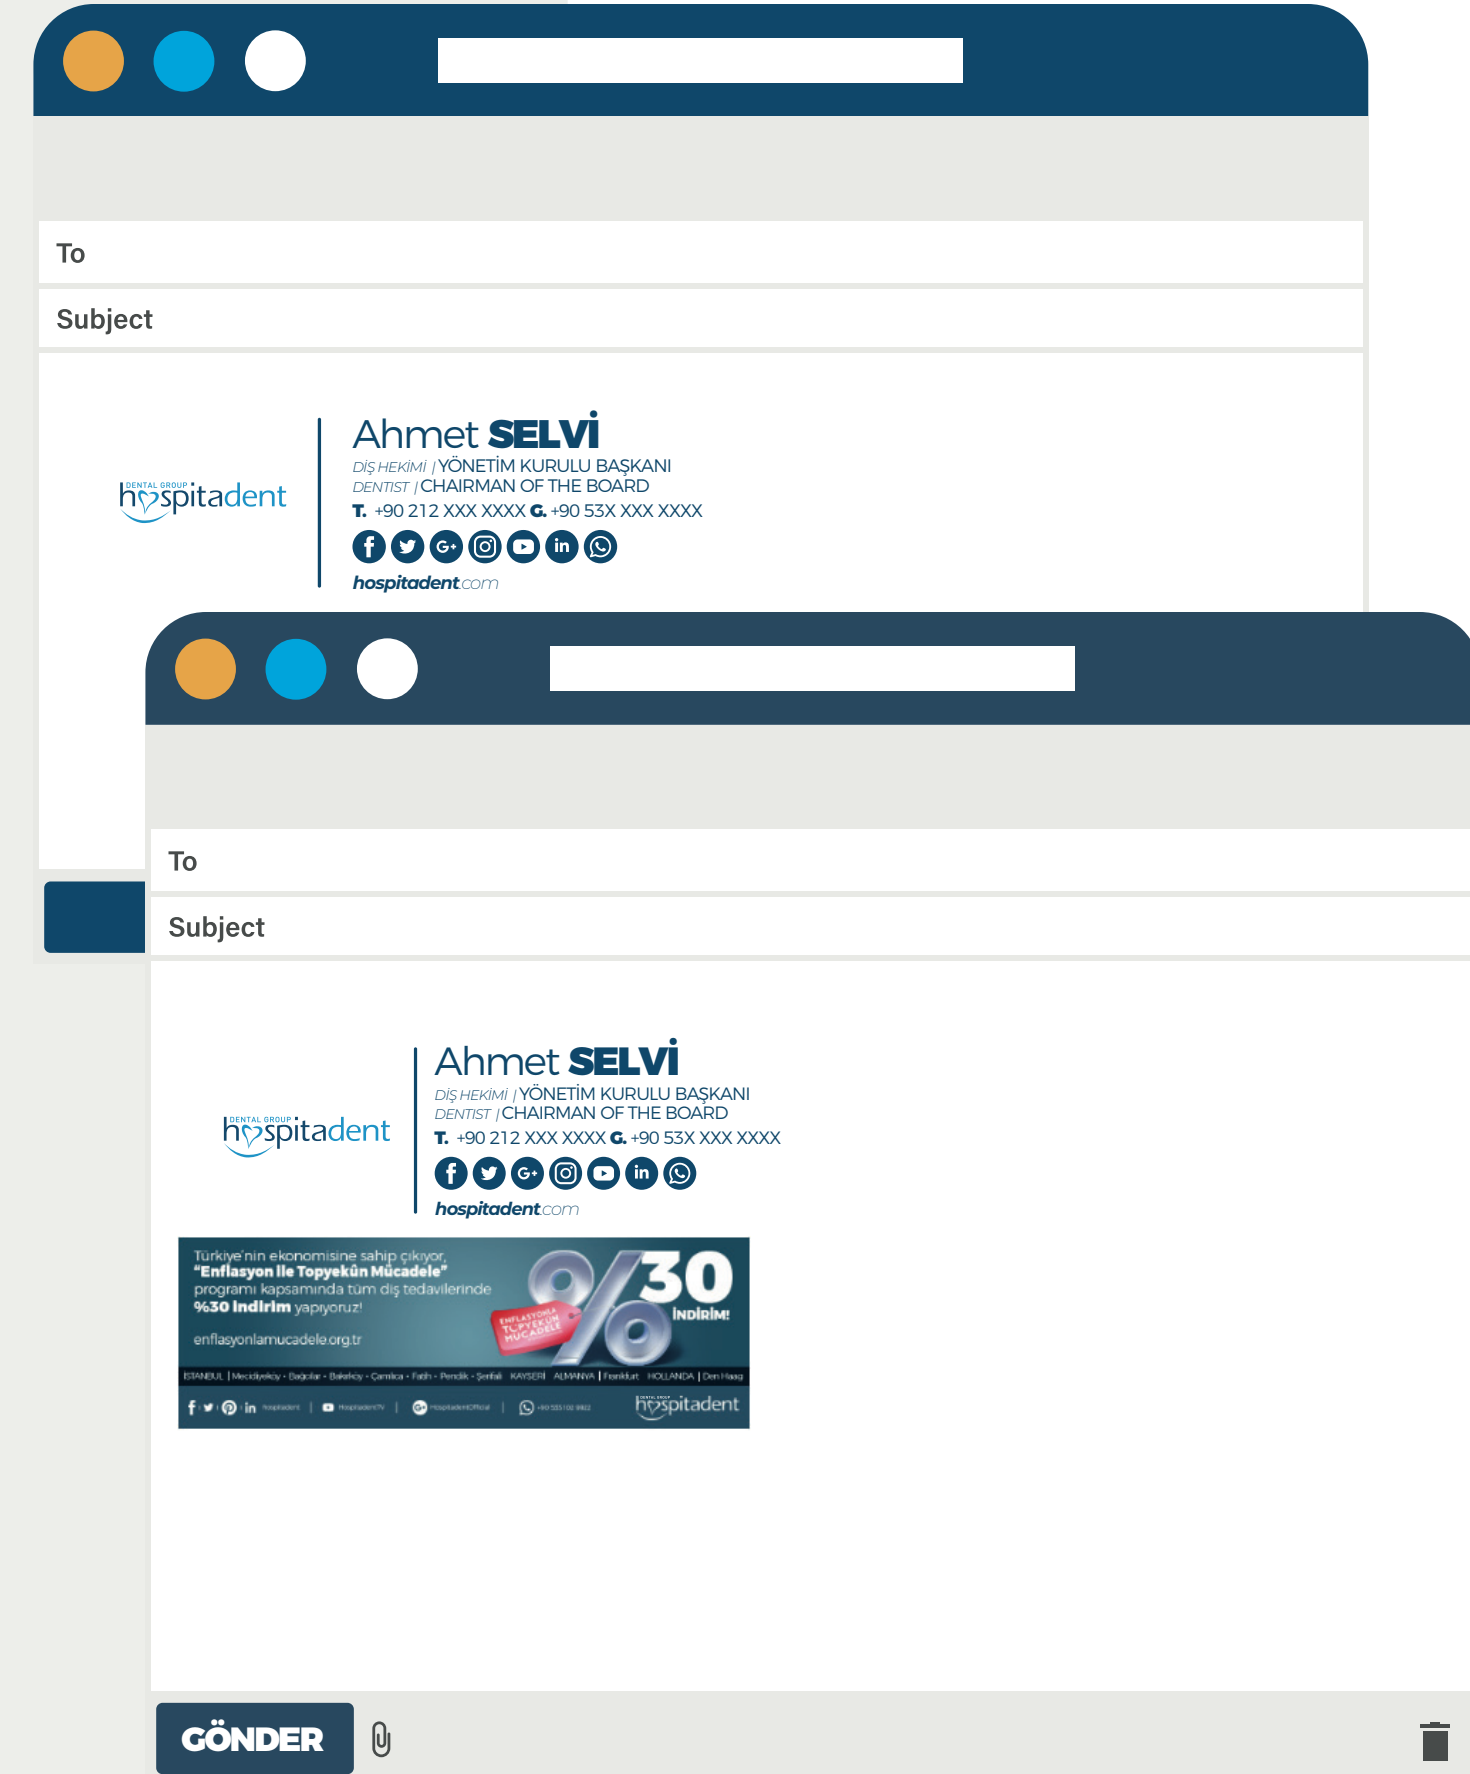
To

Subject

DENTAL GROUP hospitadent

Ahmet SELVİ
DİŞ HEKİMİ | YÖNETİM KURULU BAŞKANI
DENTIST | CHAIRMAN OF THE BOARD
T. +90 212 XXX XXXX G. +90 53X XXX XXXX
hospitadent.com

To

Subject

DENTAL GROUP hospitadent

Ahmet SELVİ
DİŞ HEKİMİ | YÖNETİM KURULU BAŞKANI
DENTIST | CHAIRMAN OF THE BOARD
T. +90 212 XXX XXXX G. +90 53X XXX XXXX
hospitadent.com

Türkiye'nin ekonomisine sahip çıkıyor, "Enflasyon ile Topyekûn Mücadele" programı kapsamında tüm diş tedavilerinde %30 indirim yapıyoruz!

enflasyonlamucadele.org.tr

ENFLASYONLA TOPYEKÛN MÜCADELE

%30 İNDİRİM!

İSTANBUL | Mecidiyeköy - Bağcılar - Bakırköy - Çamlıca - Fatih - Pendik - Şerifali KAYSERİ ALMANYA | Frankfurt HOLLANDA | Den Haag

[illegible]

hospitadent

GÖNDER